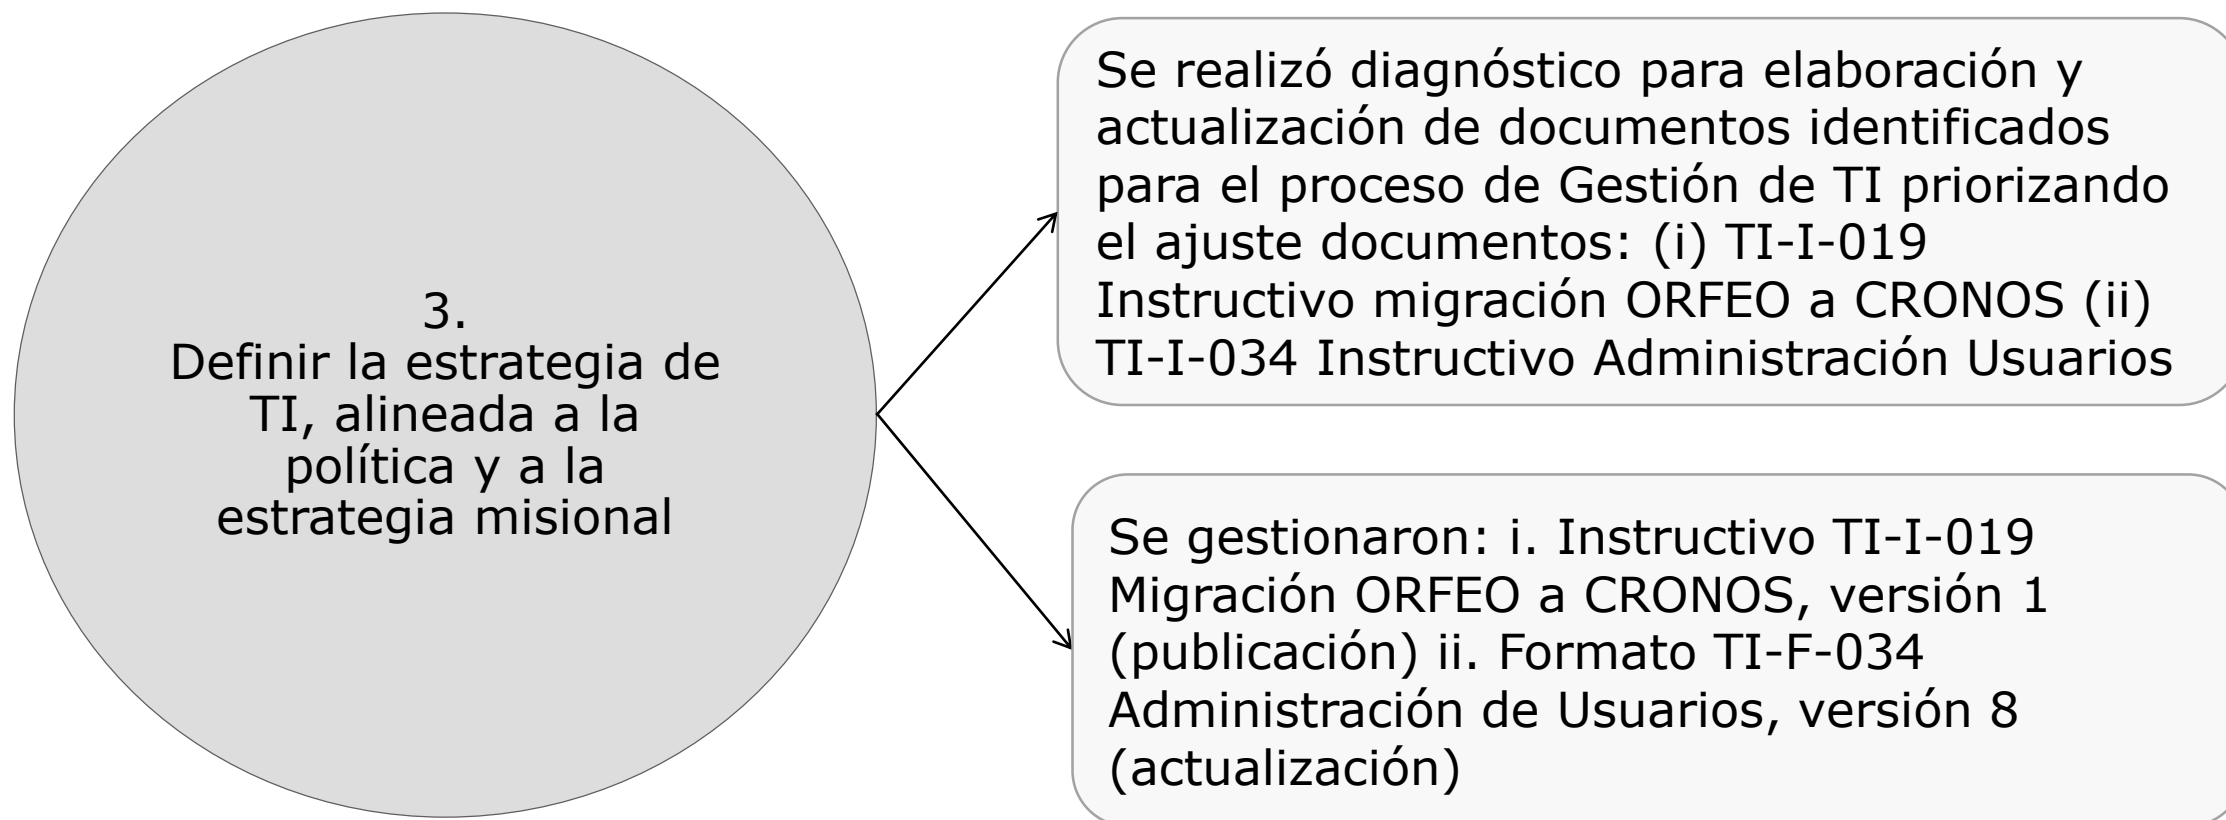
3.
Definir la estrategia de TI, alineada a la política y a la estrategia misional

Se realizó diagnóstico para elaboración y actualización de documentos identificados para el proceso de Gestión de TI priorizando el ajuste documentos: (i) TI-I-019 Instructivo migración ORFEO a CRONOS (ii) TI-I-034 Instructivo Administración Usuarios

Se gestionaron: i. Instructivo TI-I-019 Migración ORFEO a CRONOS, versión 1 (publicación) ii. Formato TI-F-034 Administración de Usuarios, versión 8 (actualización)